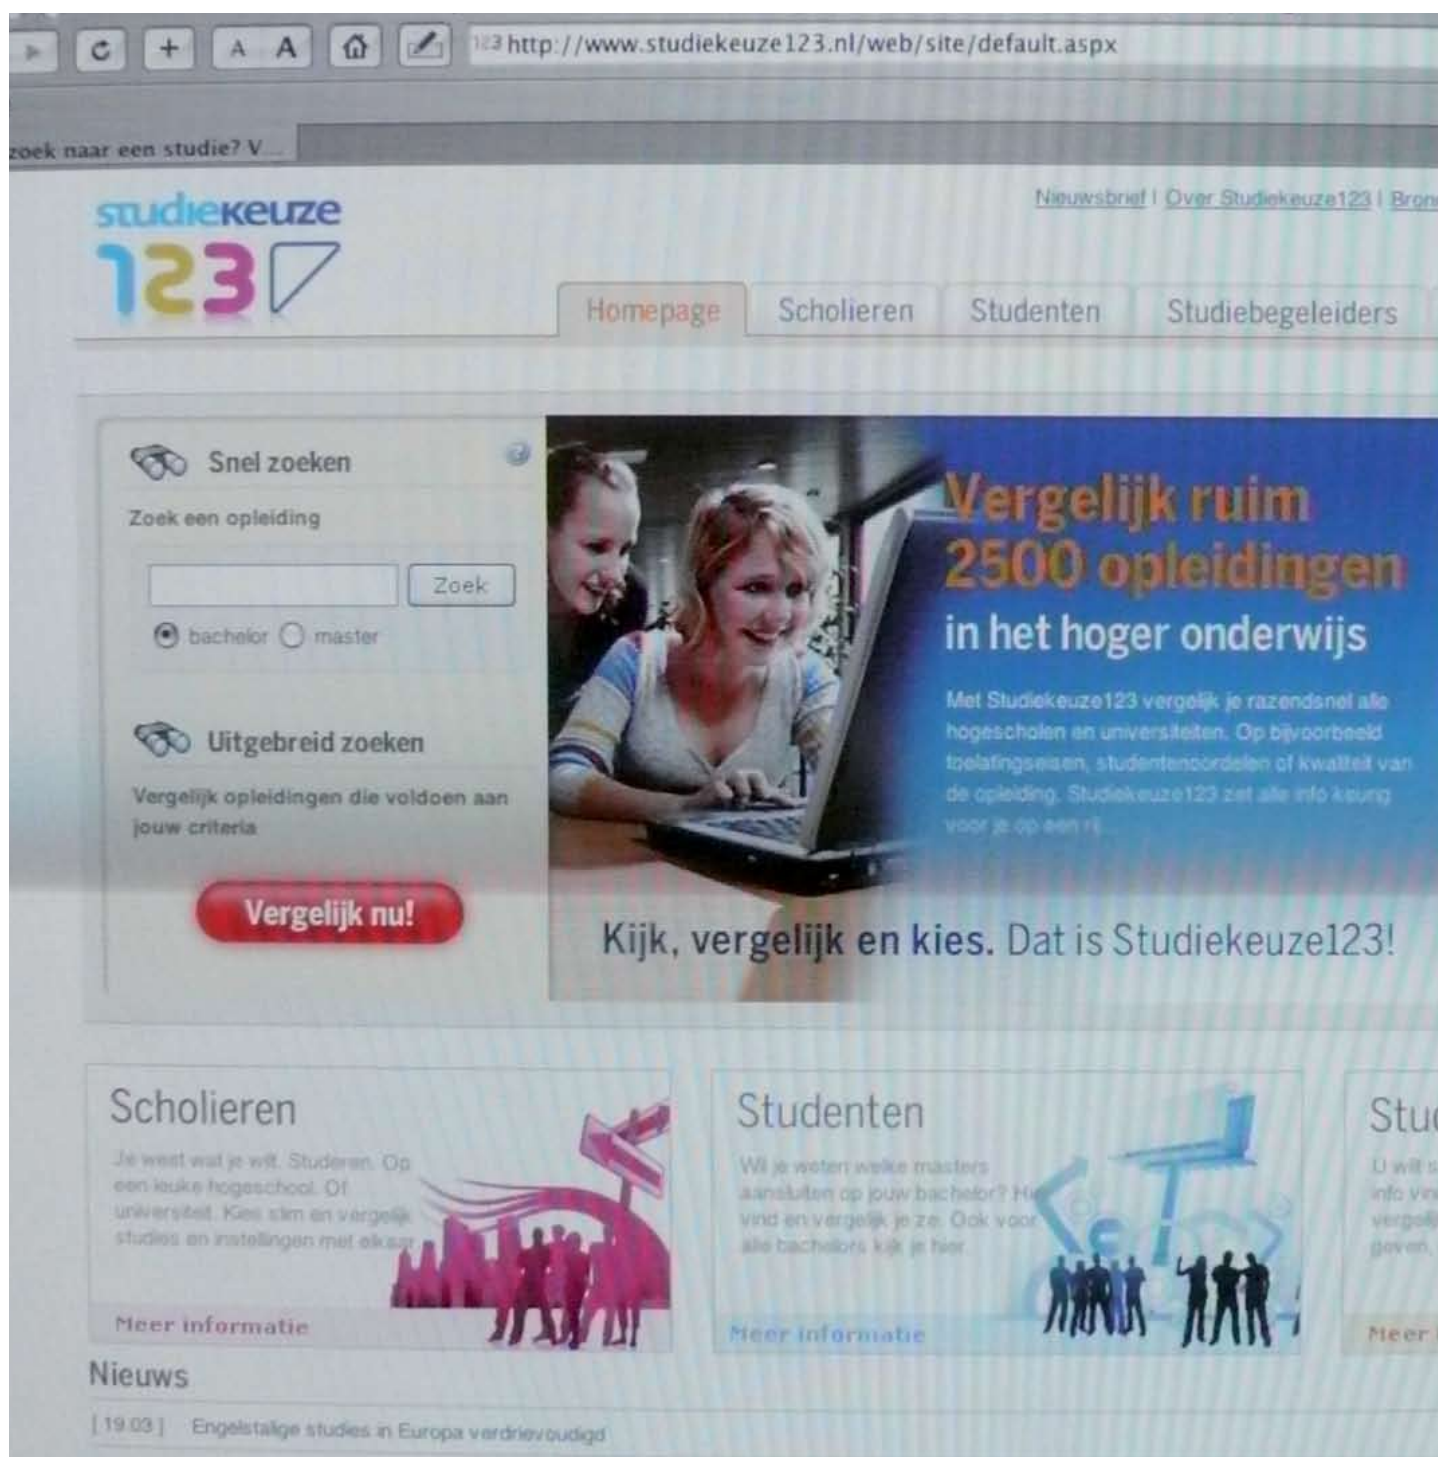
A A http://www.studiekeuze123.nl/web/site/default.aspx

zoek naar een studie? V...

studiekeuze 123

Nieuwsbrief | Over Studiekeuze123 | Bron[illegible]

Homepage | Scholieren | Studenten | Studiebegeleiders

Snel zoeken

Zoek een opleiding

Zoek

bachelor master

Uitgebreid zoeken

Vergelijk opleidingen die voldoen aan jouw criteria

Vergelijk nu!

Vergelijk ruim 2500 opleidingen in het hoger onderwijs

Met Studiekeuze123 vergelijk je razendsnel alle hogescholen en universiteiten. Op bijvoorbeeld toelatingseisen, studentenoordelen of kwaliteit van de opleiding. Studiekeuze123 zet alle info keurig voor je op een rij.

Kijk, vergelijk en kies. Dat is Studiekeuze123!

Scholieren

Je weet wat je wilt. Studeren. Op een leuke hogeschool. Of universiteit. Kies slim en vergelijk studies en instellingen met elkaar.

Meer informatie

Studenten

Wil je weten welke masters aansluiten op jouw bachelor? Hier vind en vergelijk je ze. Ook voor alle bachelors kijk je hier.

Meer informatie

Stu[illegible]

U wilt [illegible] info vi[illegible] vergel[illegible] geven.

Meer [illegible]

Nieuws

[19.03] Engelstalige studies in Europa verdrievoudigd